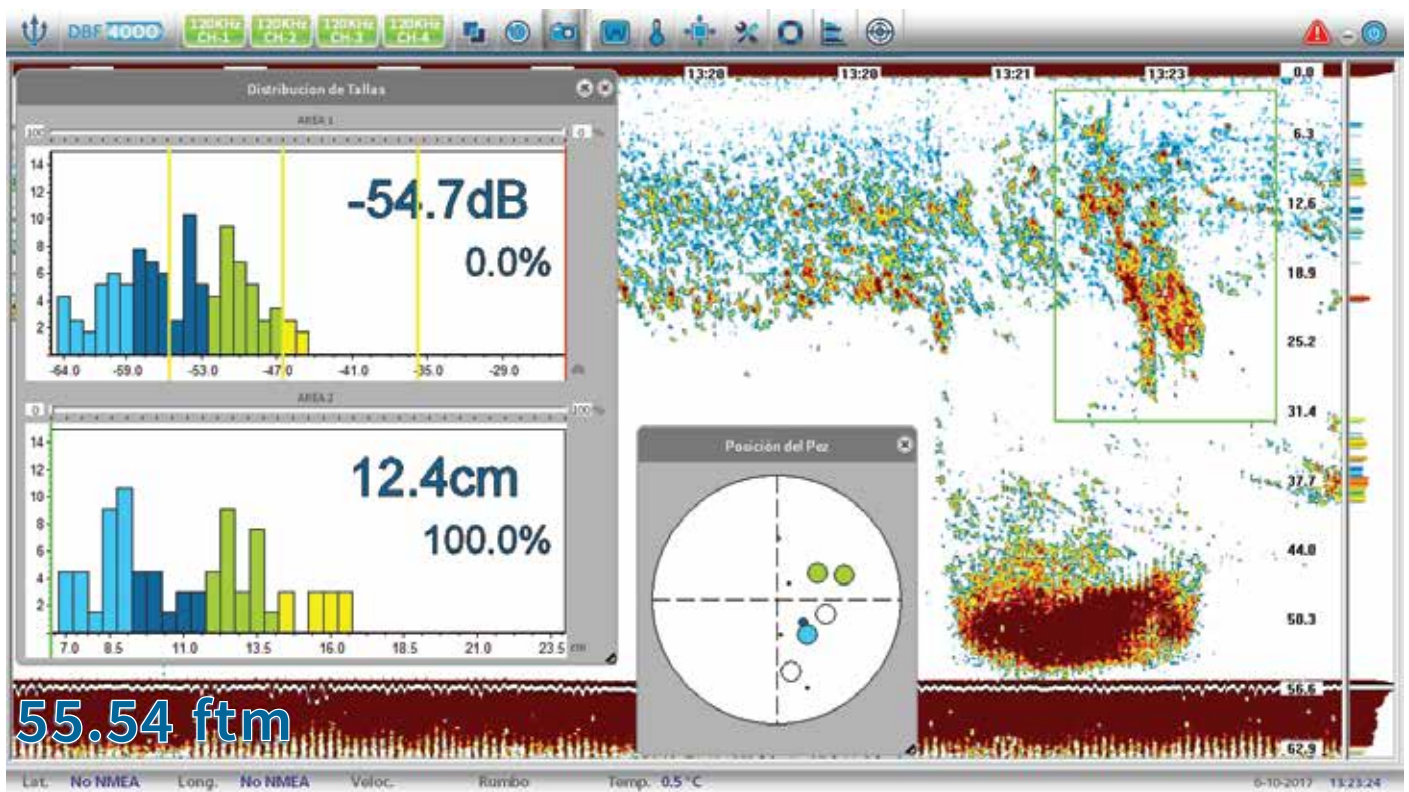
DBF 4000 | 120KHz CH-1 | 120KHz CH-2 | 120KHz CH-3 | 120KHz CH-4

Distribucion de Tallas

AREA 1

100 | 0

14
12
10
8
6
4
2

-54.7dB
0.0%

-64.0 | -59.0 | -53.0 | -47.0 | -41.0 | -35.0 | -29.0

AREA 2

0 | 100%

14
12
10
8
6
4
2

12.4cm
100.0%

7.0 | 8.5 | 11.0 | 13.5 | 16.0 | 18.5 | 21.0 | 23.5 cm

13:20 | 13:20 | 13:21 | 13:23

0.0
6.3
12.6
18.9
25.2
31.4
37.7
44.0
50.3
56.6
62.9

Posición del Pez

55.54 ftm

Lat. No NMEA | Long. No NMEA | Veloc. | Rumbo | Temp. 0.5 °C | 6-10-2017 | 13:23:24